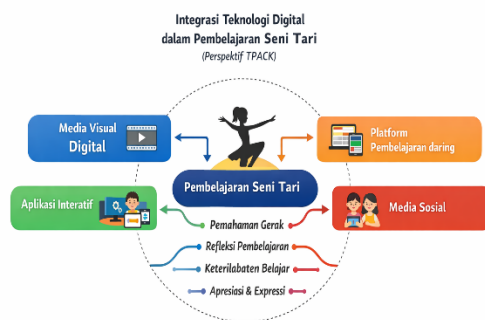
Integrasi Teknologi Digital dalam Pembelajaran Seni Tari
(Perspektif TPACK)

Media Visual Digital

Platform Pembelajaran daring

Pembelajaran Seni Tari

Aplikasi Interatif

Media Sosial

Pemahaman Gerak

Refleksi Pembelajaran

Keterlibatan Belajar

Apresiasi & Expressi